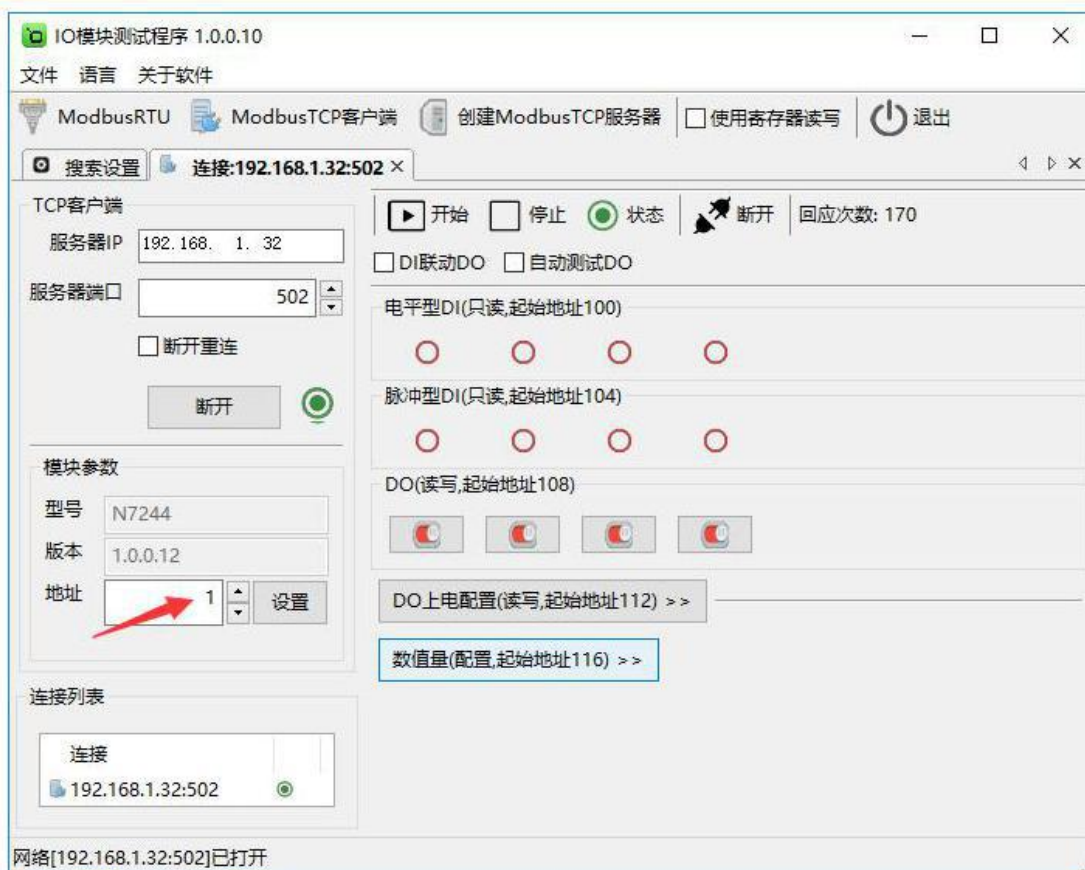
IO模块测试程序 1.0.0.10
文件 语言 关于软件
ModbusRTU ModbusTCP客户端 创建ModbusTCP服务器 使用寄存器读写 退出
搜索设置 连接:192.168.1.32:502 ×
TCP客户端
服务器IP 192. 168. 1. 32
服务器端口 502
断开重连
断开
模块参数
型号 N7244
版本 1.0.0.12
地址 1 设置
连接列表
连接
192.168.1.32:502
开始 停止 状态 断开 回应次数: 170
DI联动DO 自动测试DO
电平型DI(只读,起始地址100)
脉冲型DI(只读,起始地址104)
DO(读写,起始地址108)
DO上电配置(读写,起始地址112) >>
数值量(配置,起始地址116) >>
网络[192.168.1.32:502]已打开